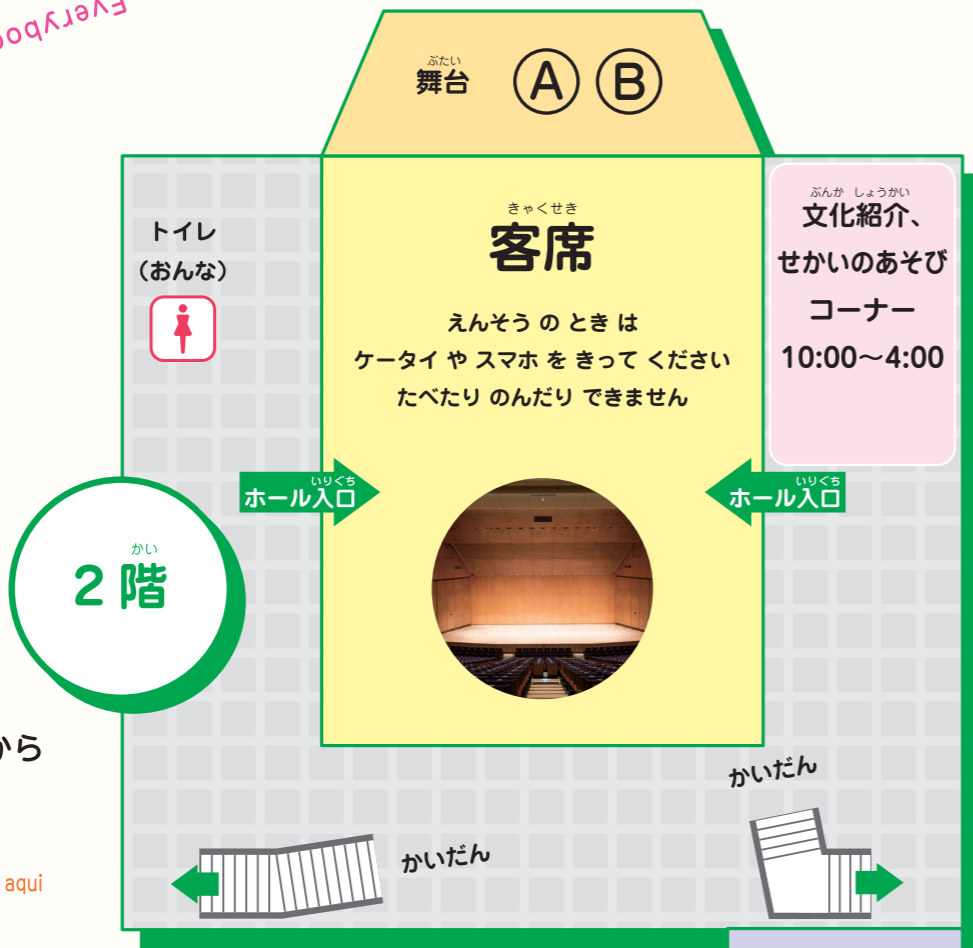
Everybo

ぶたい
舞台 Ⓐ Ⓑ

トイレ
（おんな）

きゃくせき
客席

えんそう の とき は
ケータイ や スマホ を きって ください
たべたり のんだり できません

ぶんか しょうかい
文化紹介、
せかいのあそび
コーナー
10:00～4:00

いりぐち
ホール入口

いりぐち
ホール入口

かい
2 階

から

aqui

かいだん

かいだん